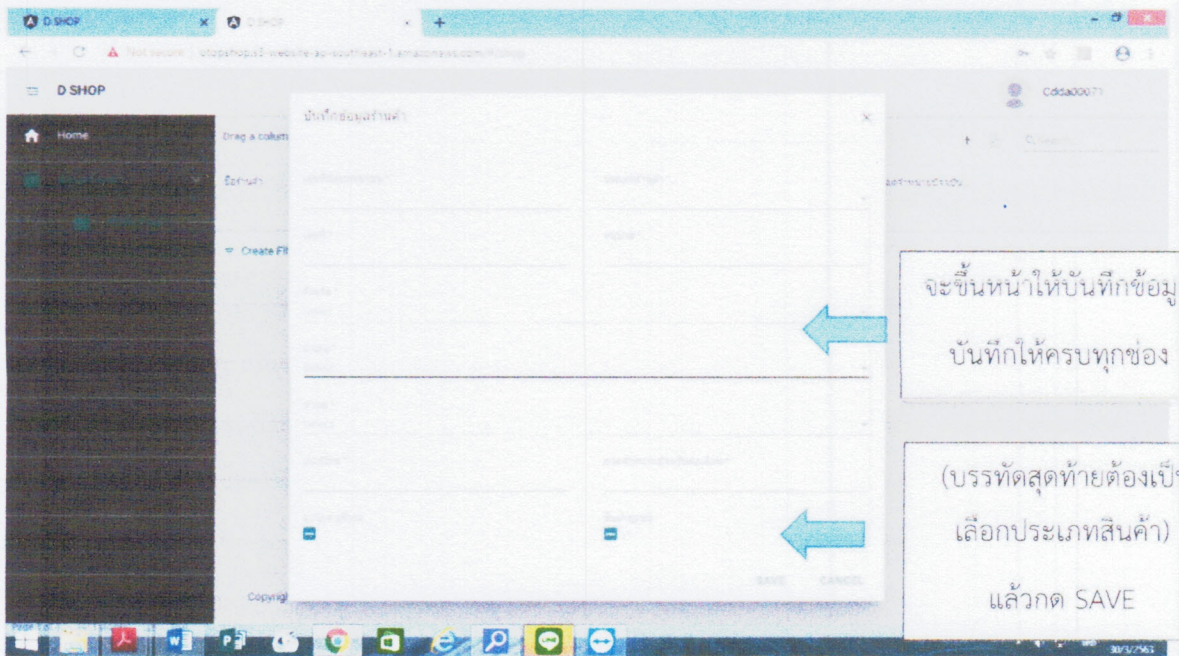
D SHOP
D SHOP

D SHOP
Cdda00071
Home
Drag a column
บันทึกข้อมูลร้านค้า
Create Fil
Copyright

SAVE CANCEL

จะขึ้นหน้าให้บันทึกข้อมู
บันทึกให้ครบทุกช่อง

(บรรทัดสุดท้ายต้องเป็
เลือกประเภทสินค้า)
แล้วกด SAVE

30/3/2563